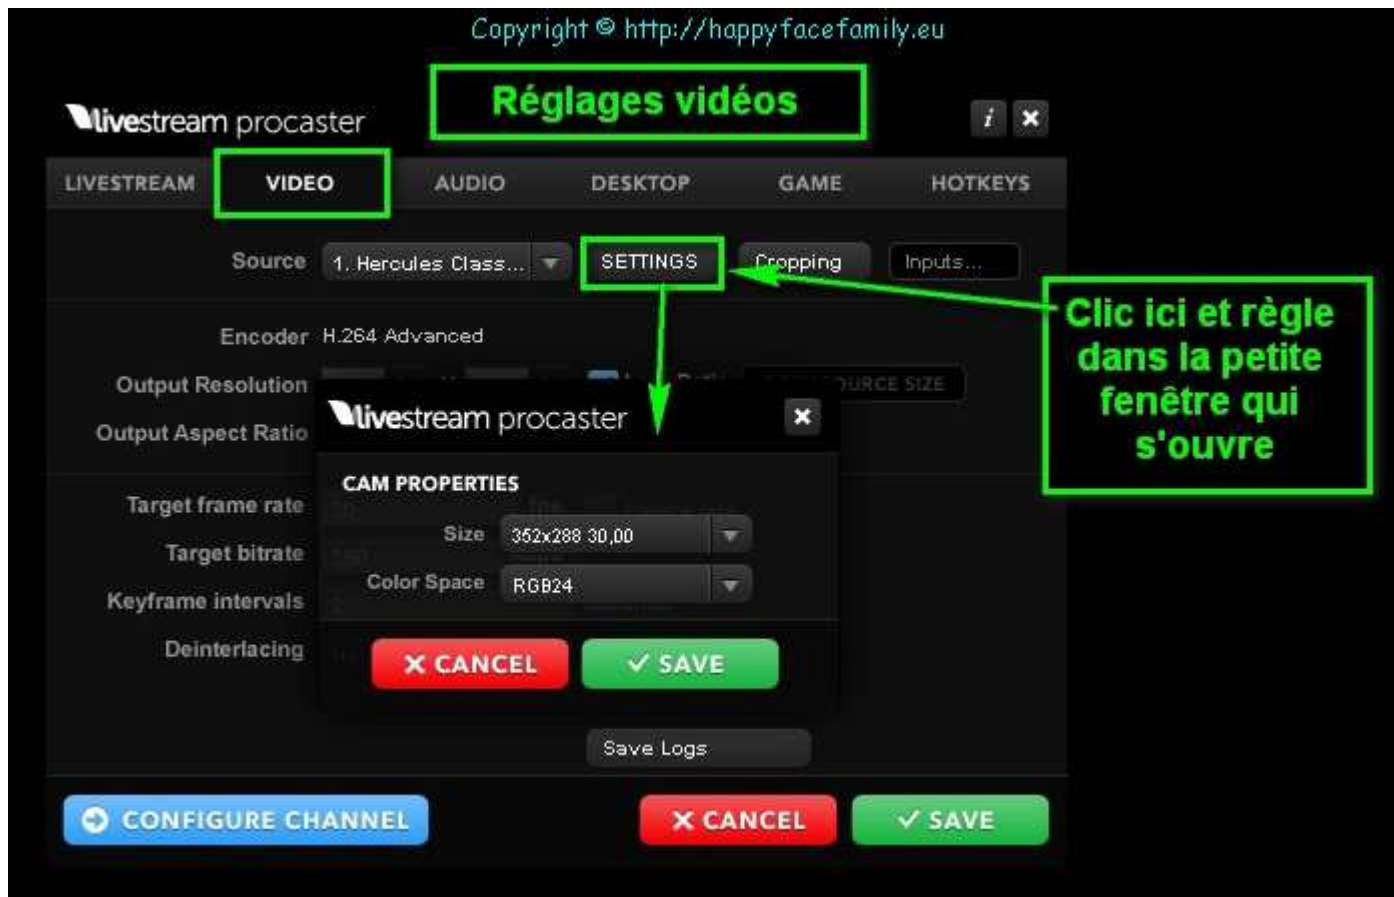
Copyright © http://happyfacefamily.eu

livestream procaster

Réglages vidéos

i ✕

LIVESTREAM VIDEO AUDIO DESKTOP GAME HOTKEYS

Source 1. Hercules Class... SETTINGS Cropping Inputs...

Clic ici et règle dans la petite fenêtre qui s'ouvre

Encoder H.264 Advanced

Output Resolution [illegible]OURCE SIZE

Output Aspect Ratio

livestream procaster ✕

CAM PROPERTIES

Size 352x288 30,00

Color Space RGB24

✕ CANCEL ✓ SAVE

Target frame rate

Target bitrate

Keyframe intervals

Deinterlacing

Save Logs

CONFIGURE CHANNEL

✕ CANCEL ✓ SAVE